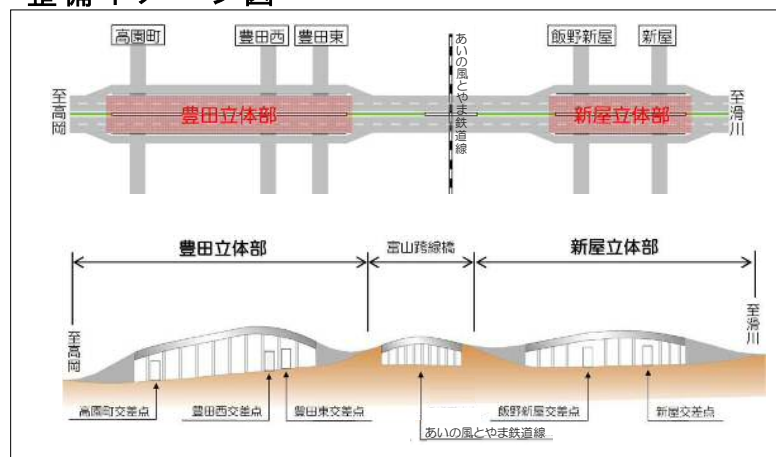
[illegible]

高園町

豊田西

豊田東

あいの風とやま鉄道線

飯野新屋

新屋

至高岡

豊田立体部

新屋立体部

至滑川

豊田立体部

富山跨線橋

新屋立体部

至高岡

至滑川

高園町交差点

豊田西交差点

豊田東交差点

あいの風とやま鉄道線

飯野新屋交差点

新屋交差点